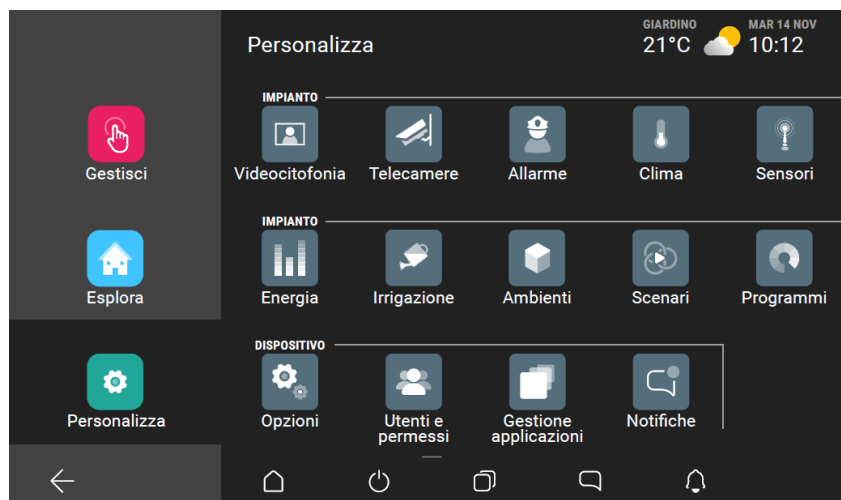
Personalizza

GIARDINO
21°C

MAR 14 NOV
10:12

Gestisci

Esplora

Personalizza

IMPIANTO

Videocitofonia
Telecamere
Allarme
Clima
Sensori

IMPIANTO

Energia
Irrigazione
Ambienti
Scenari
Programmi

DISPOSITIVO

Opzioni
Utenti e permessi
Gestione applicazioni
Notifiche